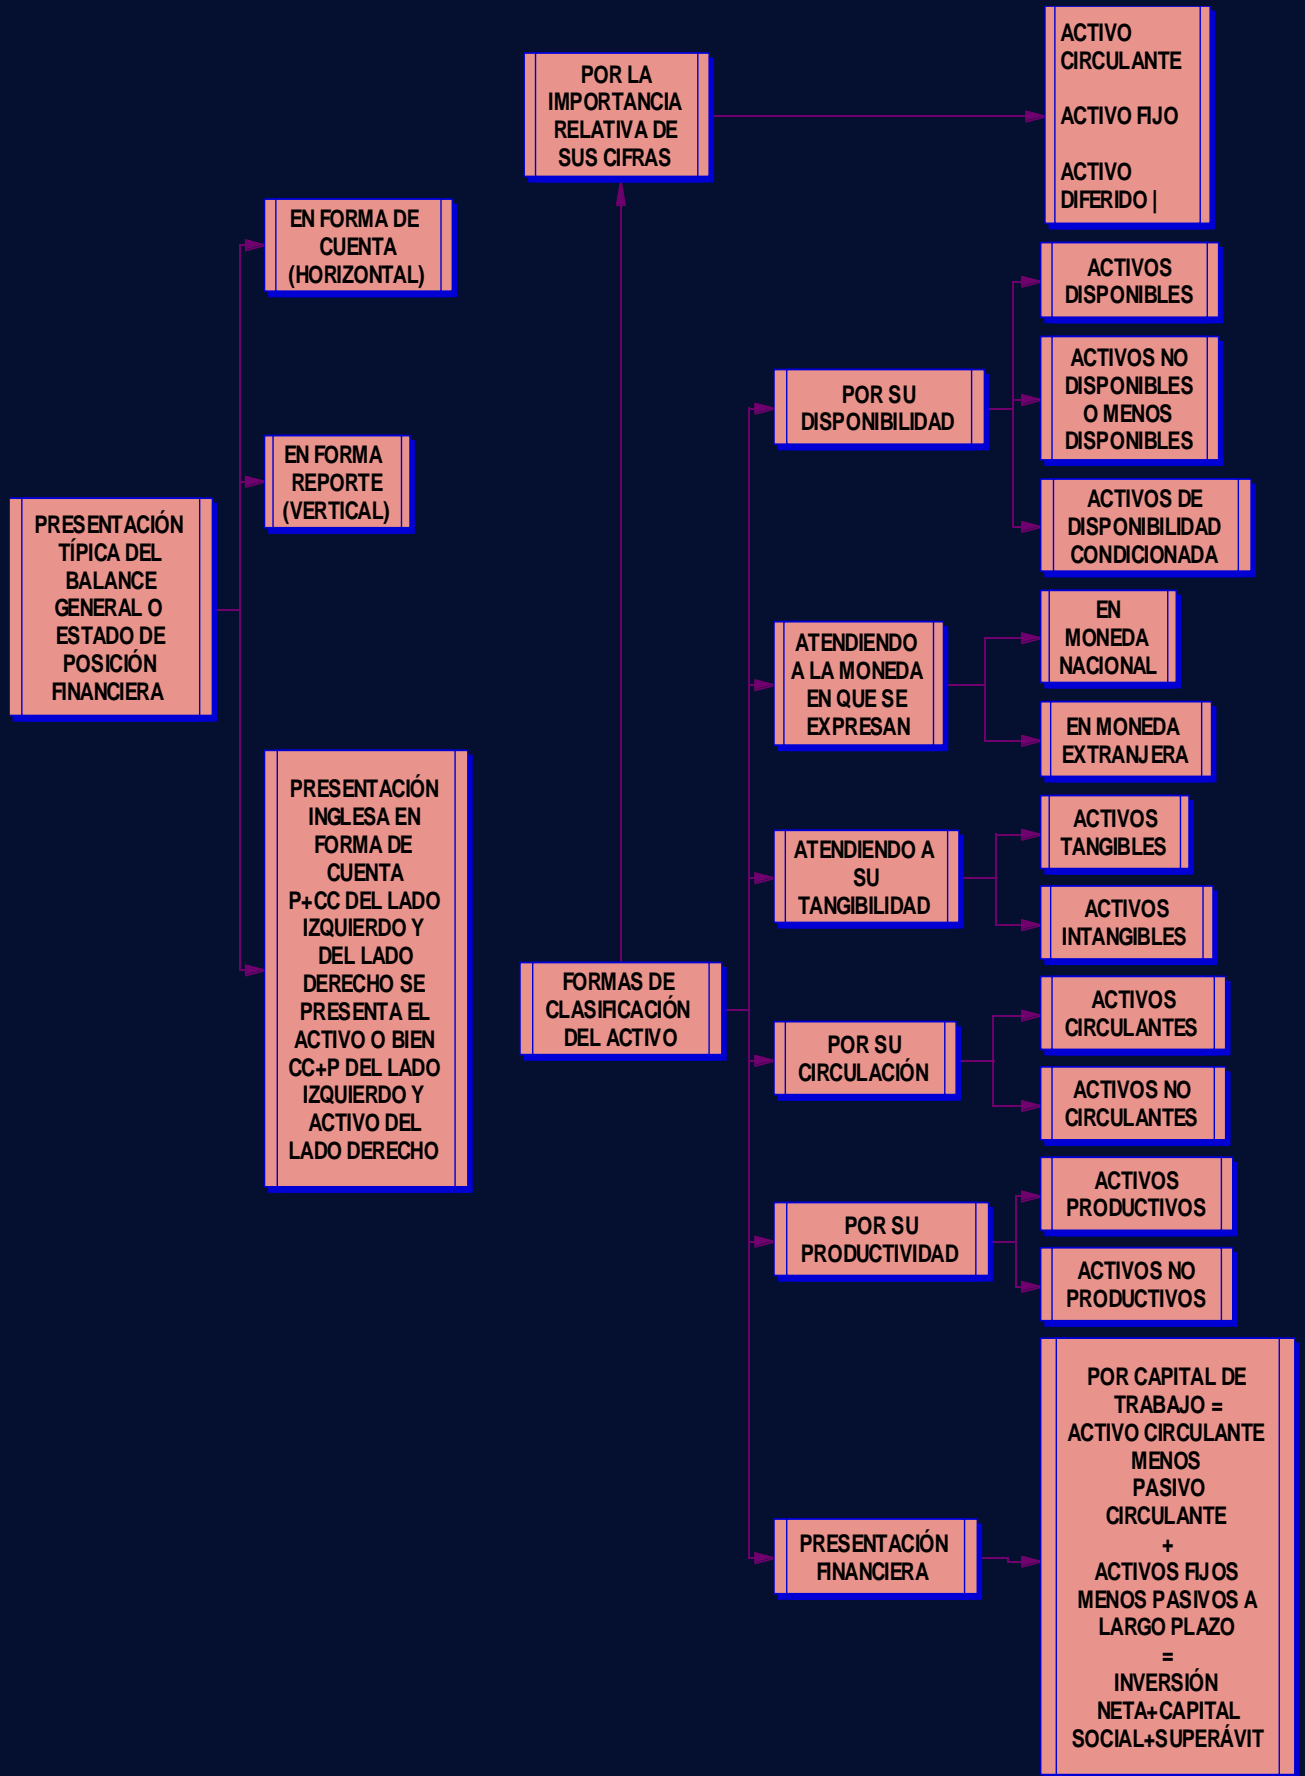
PRESENTACIÓN TÍPICA DEL BALANCE GENERAL O ESTADO DE POSICIÓN FINANCIERA

EN FORMA DE CUENTA (HORIZONTAL)

EN FORMA REPORTE (VERTICAL)

PRESENTACIÓN INGLESA EN FORMA DE CUENTA P+CC DEL LADO IZQUIERDO Y DEL LADO DERECHO SE PRESENTA EL ACTIVO O BIEN CC+P DEL LADO IZQUIERDO Y ACTIVO DEL LADO DERECHO

POR LA IMPORTANCIA RELATIVA DE SUS CIFRAS

ACTIVO CIRCULANTE

ACTIVO FIJO

ACTIVO DIFERIDO |

FORMAS DE CLASIFICACIÓN DEL ACTIVO

POR SU DISPONIBILIDAD

ACTIVOS DISPONIBLES

ACTIVOS NO DISPONIBLES O MENOS DISPONIBLES

ACTIVOS DE DISPONIBILIDAD CONDICIONADA

ATENDIENDO A LA MONEDA EN QUE SE EXPRESAN

EN MONEDA NACIONAL

EN MONEDA EXTRANJERA

ATENDIENDO A SU TANGIBILIDAD

ACTIVOS TANGIBLES

ACTIVOS INTANGIBLES

POR SU CIRCULACIÓN

ACTIVOS CIRCULANTES

ACTIVOS NO CIRCULANTES

POR SU PRODUCTIVIDAD

ACTIVOS PRODUCTIVOS

ACTIVOS NO PRODUCTIVOS

PRESENTACIÓN FINANCIERA

POR CAPITAL DE TRABAJO = ACTIVO CIRCULANTE MENOS PASIVO CIRCULANTE + ACTIVOS FIJOS MENOS PASIVOS A LARGO PLAZO = INVERSIÓN NETA+CAPITAL SOCIAL+SUPERÁVIT